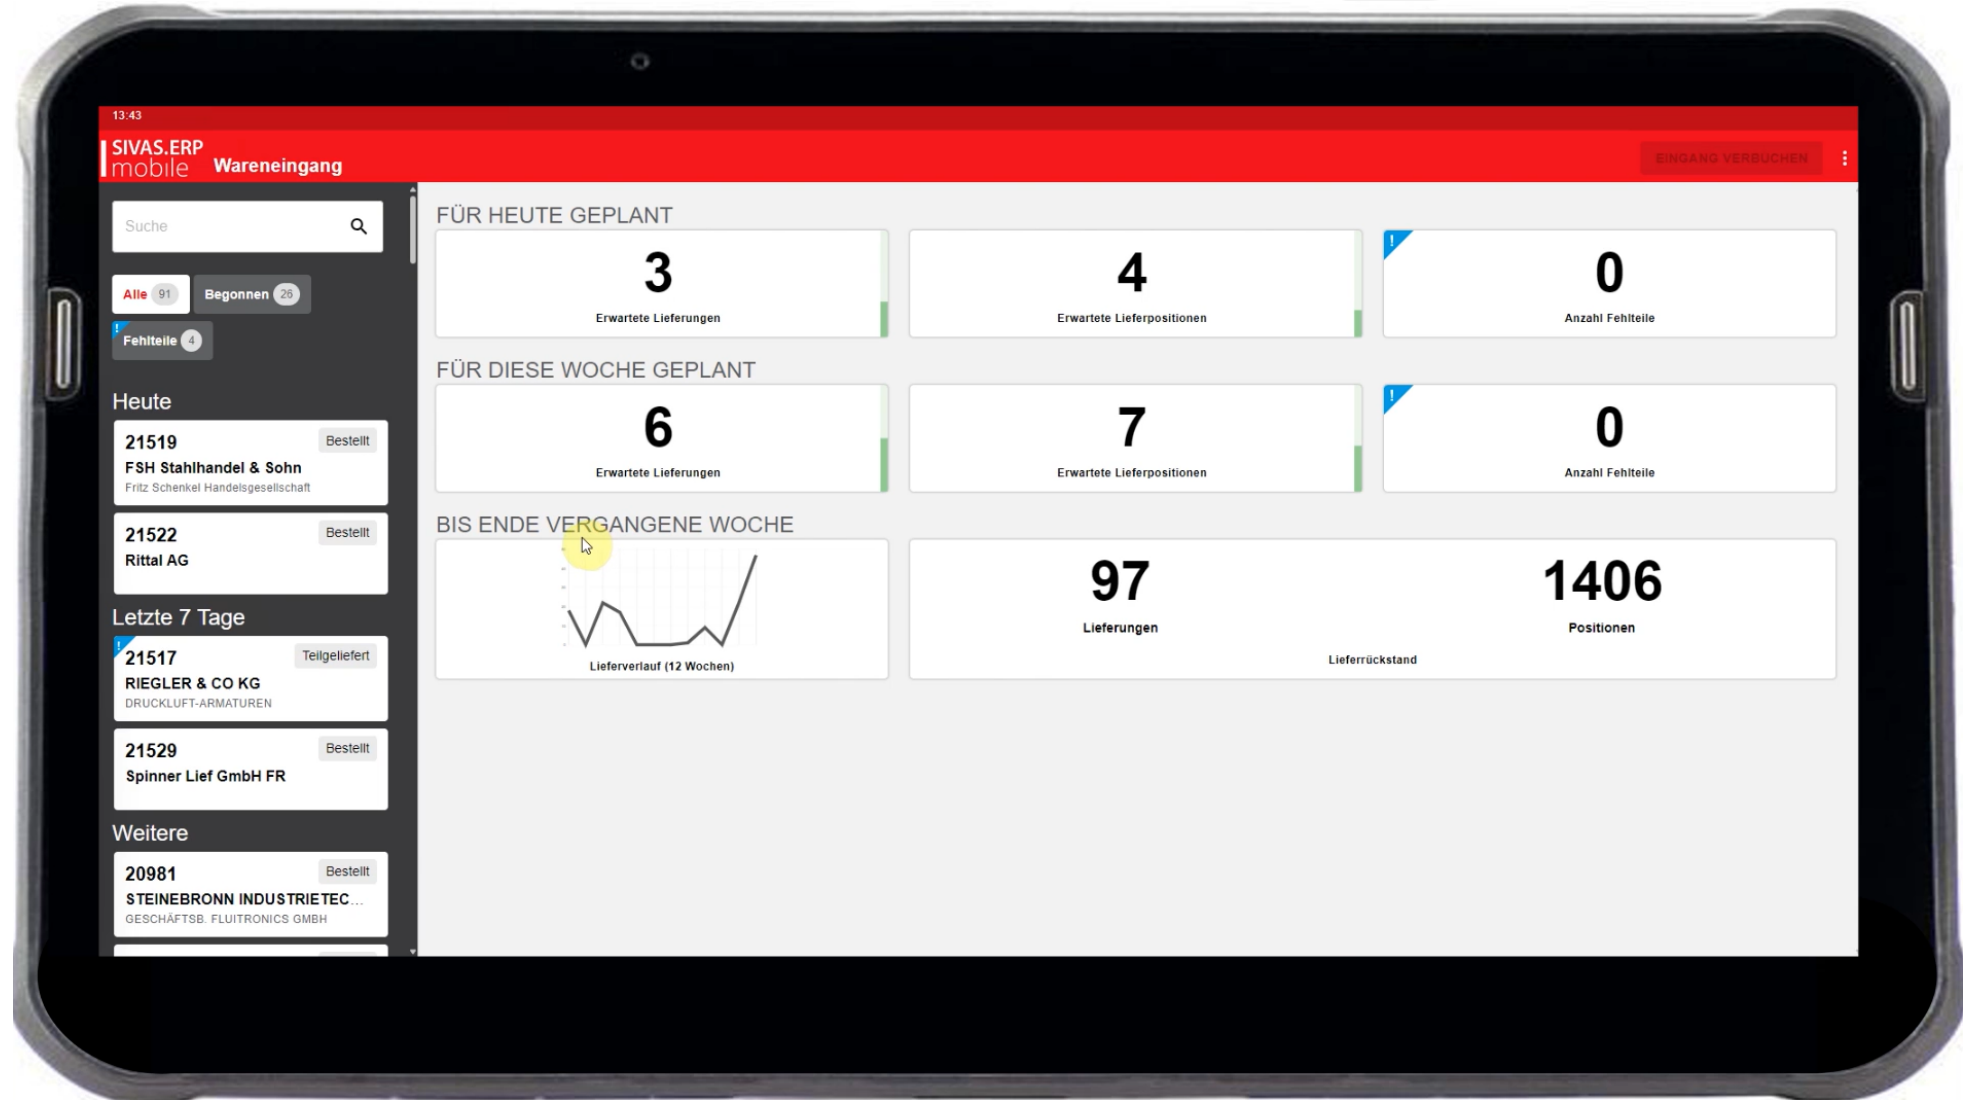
13:43

SIVAS.ERP mobile Wareneingang

EINGANG VERBUCHEN

Suche

Alle 91 Begonnen 26

Fehlteile 4

Heute

21519 Bestellt
FSH Stahlhandel & Sohn
Fritz Schenkel Handelsgesellschaft

21522 Bestellt
Rittal AG

Letzte 7 Tage

21517 Teilgeliefert
RIEGLER & CO KG
DRUCKLUFT-ARMATUREN

21529 Bestellt
Spinner Lief GmbH FR

Weitere

20981 Bestellt
STEINEBRONN INDUSTRIETEC...
GESCHÄFTSB. FLUITRONICS GMBH

FÜR HEUTE GEPLANT

3
Erwartete Lieferungen

4
Erwartete Lieferpositionen

0
Anzahl Fehlteile

FÜR DIESE WOCHE GEPLANT

6
Erwartete Lieferungen

7
Erwartete Lieferpositionen

0
Anzahl Fehlteile

BIS ENDE VERGANGENE WOCHE

Lieferverlauf (12 Wochen)

97
Lieferungen

1406
Positionen

Lieferrückstand